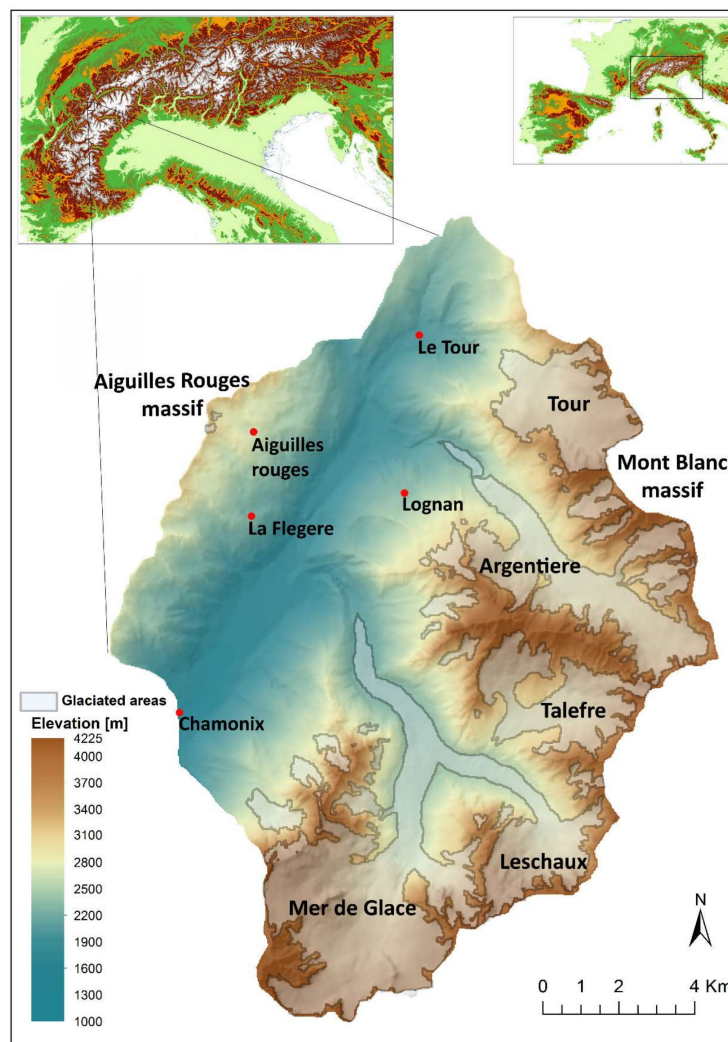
Le Tour

Aiguilles Rouges massif

Tour

Aiguilles rouges

Mont Blanc massif

Lognan

La Flegere

Argentiere

Glaciated areas

Elevation [m]

4225
4000
3700
3400
3100
2800
2500
2200
1900
1600
1300
1000

Chamonix

Talefre

Leschaux

Mer de Glace

N

0 1 2 4 Km